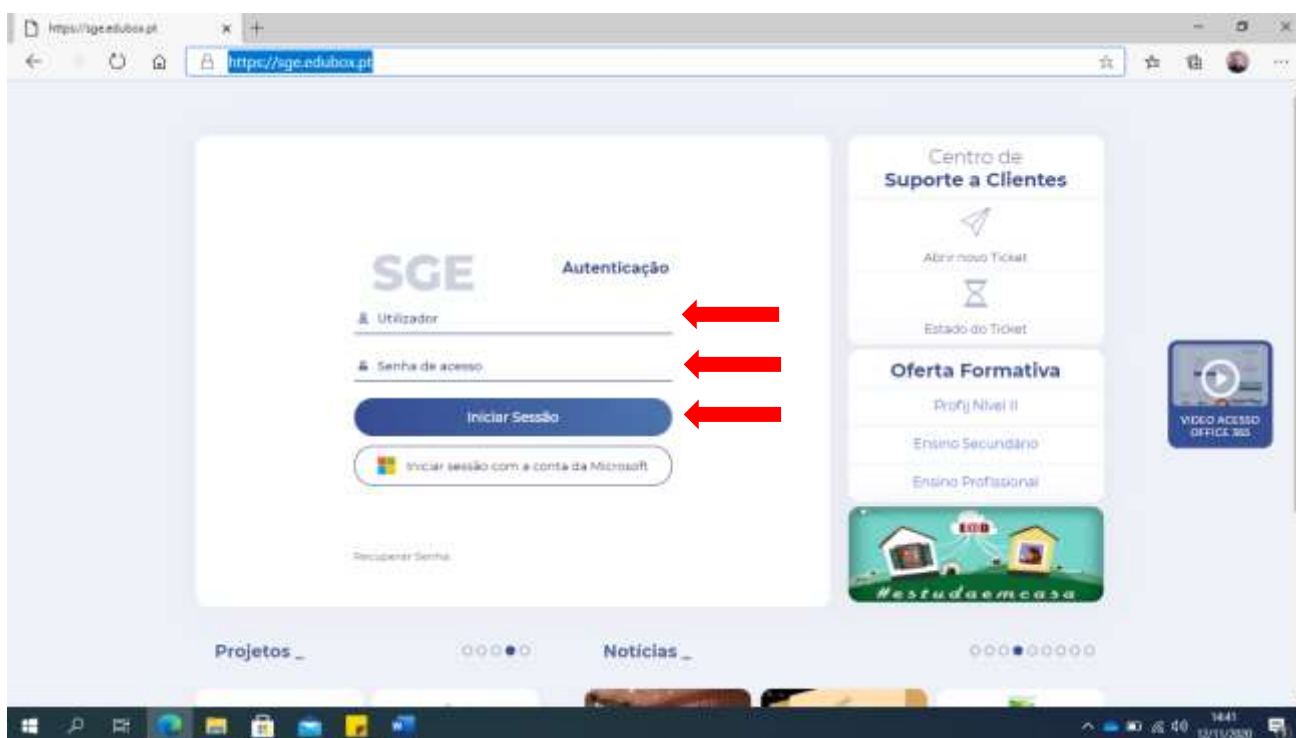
https://sge.edubox.pt

https://sge.edubox.pt

SGE

Autenticação

Utilizador

Senha de acesso

Iniciar Sessão

Iniciar sessão com a conta da Microsoft

Recuperar Senha

Centro de
Suporte a Clientes

Abrir novo Ticket

Estado do Ticket

Oferta Formativa

Profij Nível II

Ensino Secundário

Ensino Profissional

#estudaemcasa

VIDEO ACESSO OFFICE 365

Projetos _

Notícias _

14:41
12/11/2020